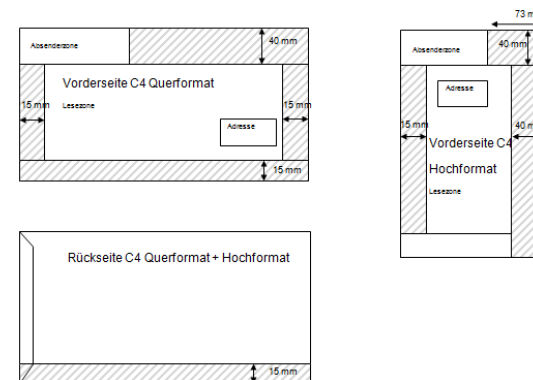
Absenderzone

40 mm

Vorderseite C4 Querformat

Lesezone

15 mm

15 mm

Adresse

15 mm

73 m

Absenderzone

40 mm

Adresse

15 mm

40 m

Vorderseite C4

Hochformat

Lesezone

Rückseite C4 Querformat + Hochformat

15 mm